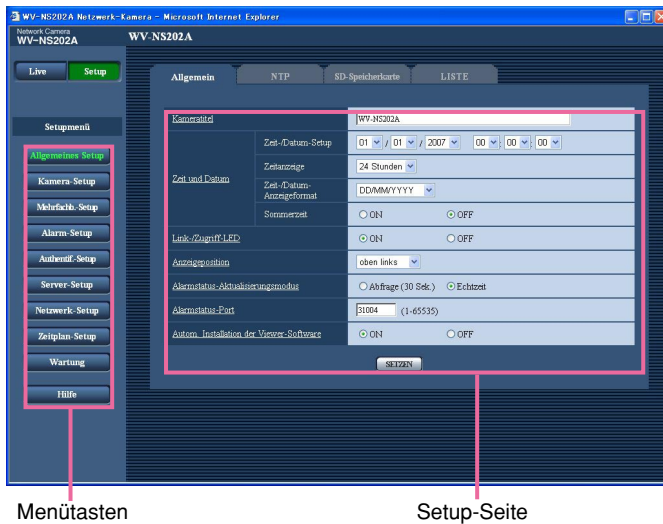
WV-NS202A Netzwerk-Kamera - Microsoft Internet Explorer

Network Camera
WV-NS202A

WV-NS202A

Live
Setup

Setupmenü

Allgemeines Setup
Kamera-Setup
Mehrfachb.-Setup
Alarm-Setup
Authentif.-Setup
Server-Setup
Netzwerk-Setup
Zeitplan-Setup
Wartung
Hilfe

Allgemein
NTP
SD-Speicherkarte
LISTE

| Kameratitel | | WV-NS202A | |
|---|---|---|---|
| Zeit und Datum | Zeit-/Datum-Setup | 01 / 01 / 2007 00 : 00 : 00 | |
| | Zeitanzeige | 24 Stunden | |
| | Zeit-/Datum-Anzeigeformat | DD/MM/YYYY | |
| | Sommerzeit | ON | OFF |
| Link-/Zugriff-LED | | ON | OFF |
| Anzeigeposition | | oben links | |
| Alarmstatus-Aktualisierungsmodus | | Abfrage (30 Sek.) | Echtzeit |
| Alarmstatus-Port | | 31004 (1-65535) | |
| Autom. Installation der Viewer-Software | | ON | OFF |

SETZEN

Menütasten

Setup-Seite